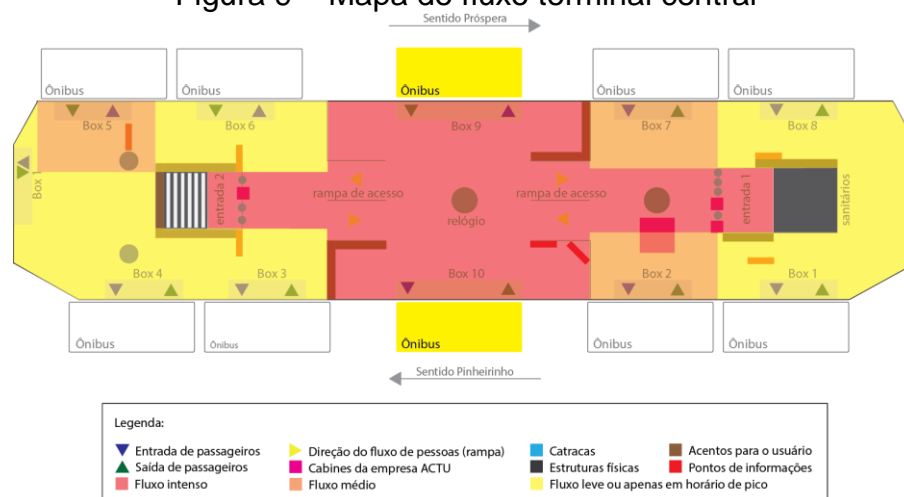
Figura 6 – Mapa de fluxo terminal central

Sentido Próspera

Ônibus
Ônibus
Ônibus
Ônibus
Ônibus

Box 5
Box 6
Box 9
Box 7
Box 8

Box 1
entrada 2
rampa de acesso
relógio
rampa de acesso
entrada 1
sanitários

Box 4
Box 3
Box 10
Box 2
Box 1

Ônibus
Ônibus
Ônibus
Ônibus
Ônibus

Sentido Pinheirinho

Legenda:
Entrada de passageiros
Saída de passageiros
Fluxo intenso
Direção do fluxo de pessoas (rampa)
Cabines da empresa ACTU
Fluxo médio
Catracas
Estruturas físicas
Fluxo leve ou apenas em horário de pico
Acentos para o usuário
Pontos de informações